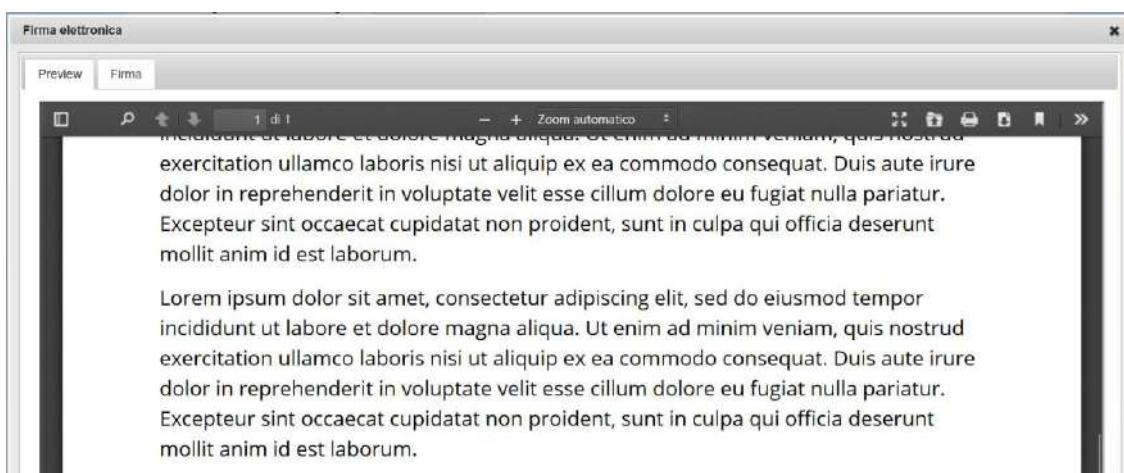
Firma elettronica

×

Preview

Firma

1 di 1

Zoom automatico

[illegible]

exercitation ullamco laboris nisi ut aliquip ex ea commodo consequat. Duis aute irure dolor in reprehenderit in voluptate velit esse cillum dolore eu fugiat nulla pariatur. Excepteur sint occaecat cupidatat non proident, sunt in culpa qui officia deserunt mollit anim id est laborum.

Lorem ipsum dolor sit amet, consectetur adipiscing elit, sed do eiusmod tempor incididunt ut labore et dolore magna aliqua. Ut enim ad minim veniam, quis nostrud exercitation ullamco laboris nisi ut aliquip ex ea commodo consequat. Duis aute irure dolor in reprehenderit in voluptate velit esse cillum dolore eu fugiat nulla pariatur. Excepteur sint occaecat cupidatat non proident, sunt in culpa qui officia deserunt mollit anim id est laborum.